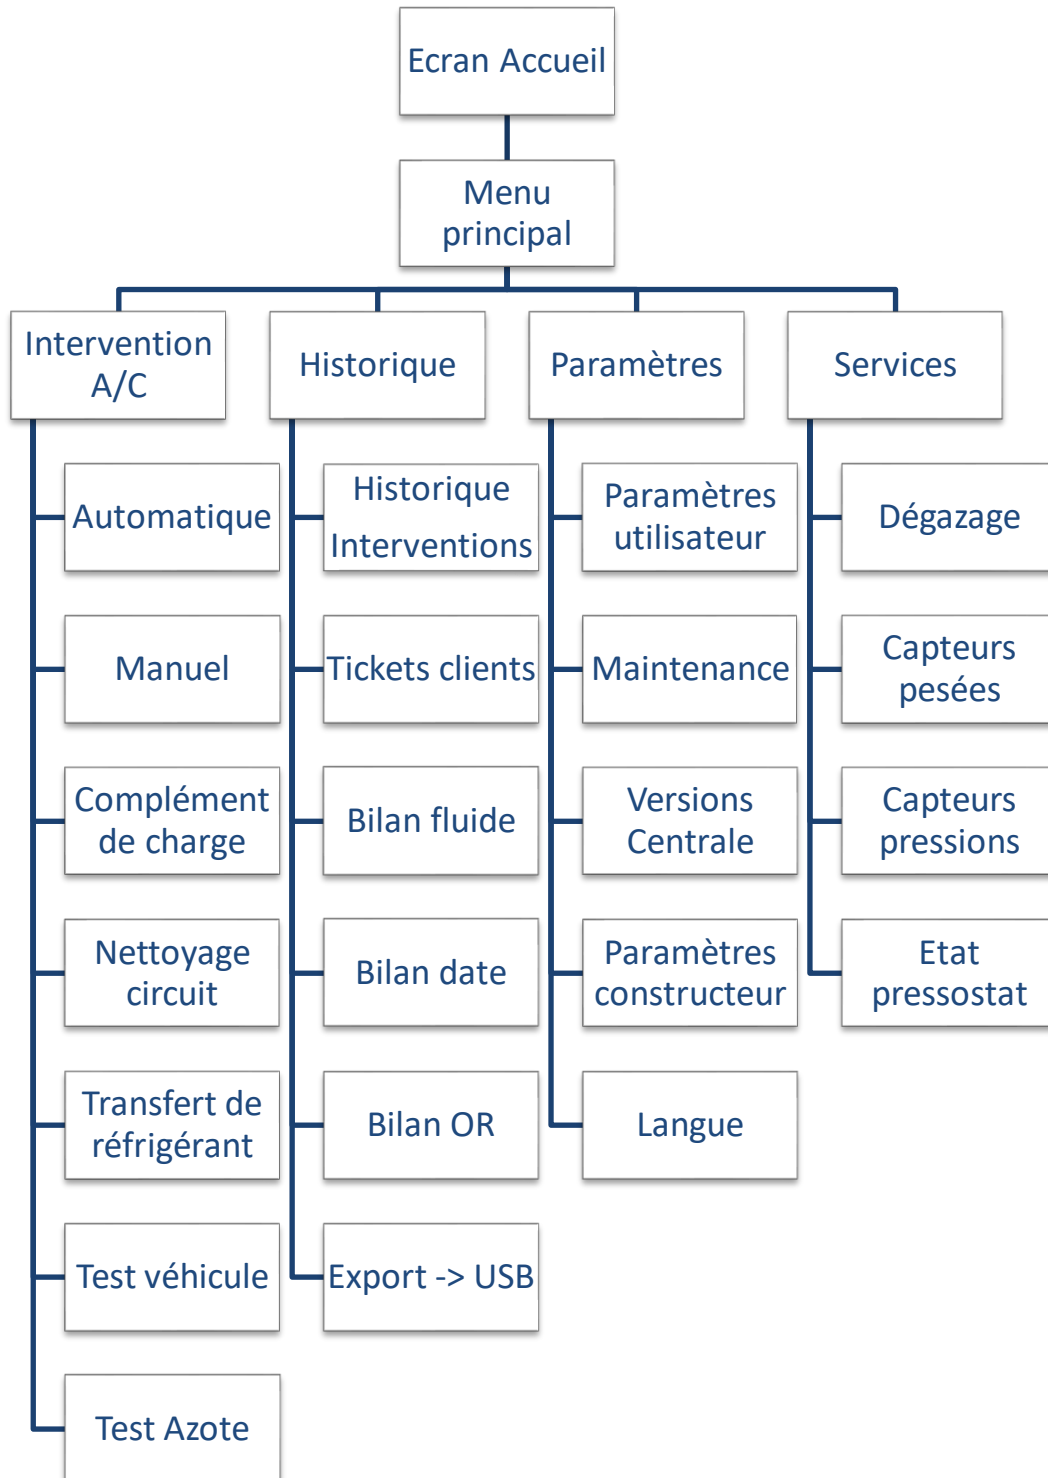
Ecran Accueil

Menu principal

Intervention A/C

Automatique

Manuel

Complément de charge

Nettoyage circuit

Transfert de réfrigérant

Test véhicule

Test Azote

Historique

Historique Interventions

Tickets clients

Bilan fluide

Bilan date

Bilan OR

Export -> USB

Paramètres

Paramètres utilisateur

Maintenance

Versions Centrale

Paramètres constructeur

Langue

Services

Dégazage

Capteurs pesées

Capteurs pressions

Etat pressostat